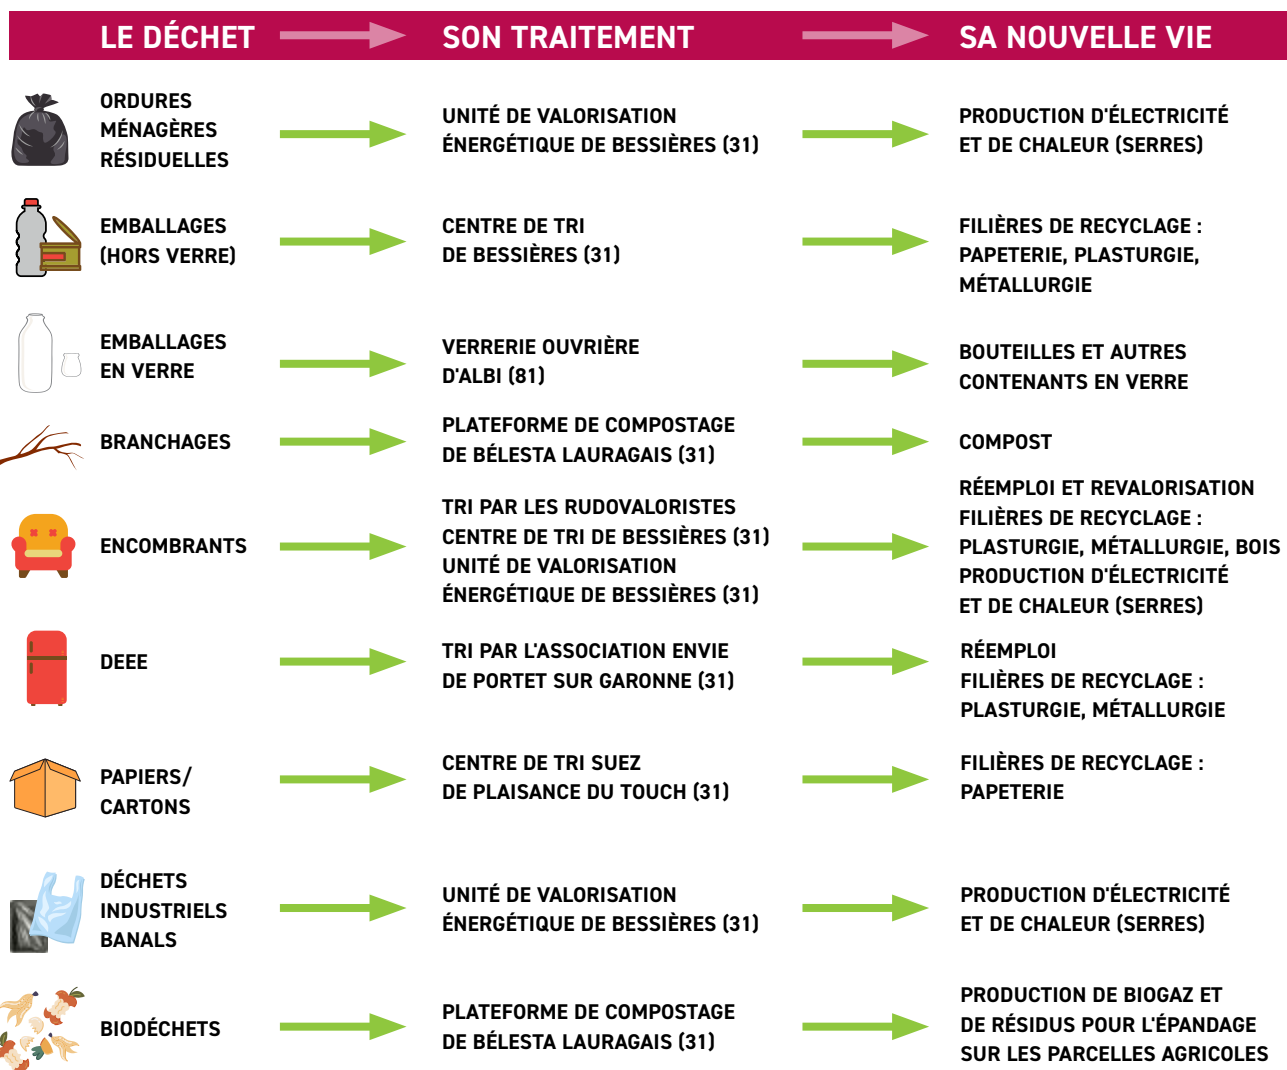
| LE DÉCHET | SON TRAITEMENT | SA NOUVELLE VIE |
|---|---|---|
| ORDURES MÉNAGÈRES RÉSIDUELLES | UNITÉ DE VALORISATION ÉNERGÉTIQUE DE BESSIÈRES (31) | PRODUCTION D'ÉLECTRICITÉ ET DE CHALEUR (SERRES) |
| EMBALLAGES (HORS VERRE) | CENTRE DE TRI DE BESSIÈRES (31) | FILIÈRES DE RECYCLAGE : PAPETERIE, PLASTURGIE, MÉTALLURGIE |
| EMBALLAGES EN VERRE | VERRERIE OUVRIÈRE D'ALBI (81) | BOUTEILLES ET AUTRES CONTENANTS EN VERRE |
| BRANCHAGES | PLATEFORME DE COMPOSTAGE DE BÉLESTA LAURAGAIS (31) | COMPOST |
| ENCOMBRANTS | TRI PAR LES RUDOVALORISTES CENTRE DE TRI DE BESSIÈRES (31) UNITÉ DE VALORISATION ÉNERGÉTIQUE DE BESSIÈRES (31) | RÉEMPLOI ET REVALORISATION FILIÈRES DE RECYCLAGE : PLASTURGIE, MÉTALLURGIE, BOIS PRODUCTION D'ÉLECTRICITÉ ET DE CHALEUR (SERRES) |
| DEEE | TRI PAR L'ASSOCIATION ENVIE DE PORTET SUR GARONNE (31) | RÉEMPLOI FILIÈRES DE RECYCLAGE : PLASTURGIE, MÉTALLURGIE |
| PAPIERS/ CARTONS | CENTRE DE TRI SUEZ DE PLAISANCE DU TOUCH (31) | FILIÈRES DE RECYCLAGE : PAPETERIE |
| DÉCHETS INDUSTRIELS BANALS | UNITÉ DE VALORISATION ÉNERGÉTIQUE DE BESSIÈRES (31) | PRODUCTION D'ÉLECTRICITÉ ET DE CHALEUR (SERRES) |
| BIODÉCHETS | PLATEFORME DE COMPOSTAGE DE BÉLESTA LAURAGAIS (31) | PRODUCTION DE BIOGAZ ET DE RÉSIDUS POUR L'ÉPANDAGE SUR LES PARCELLES AGRICOLES |